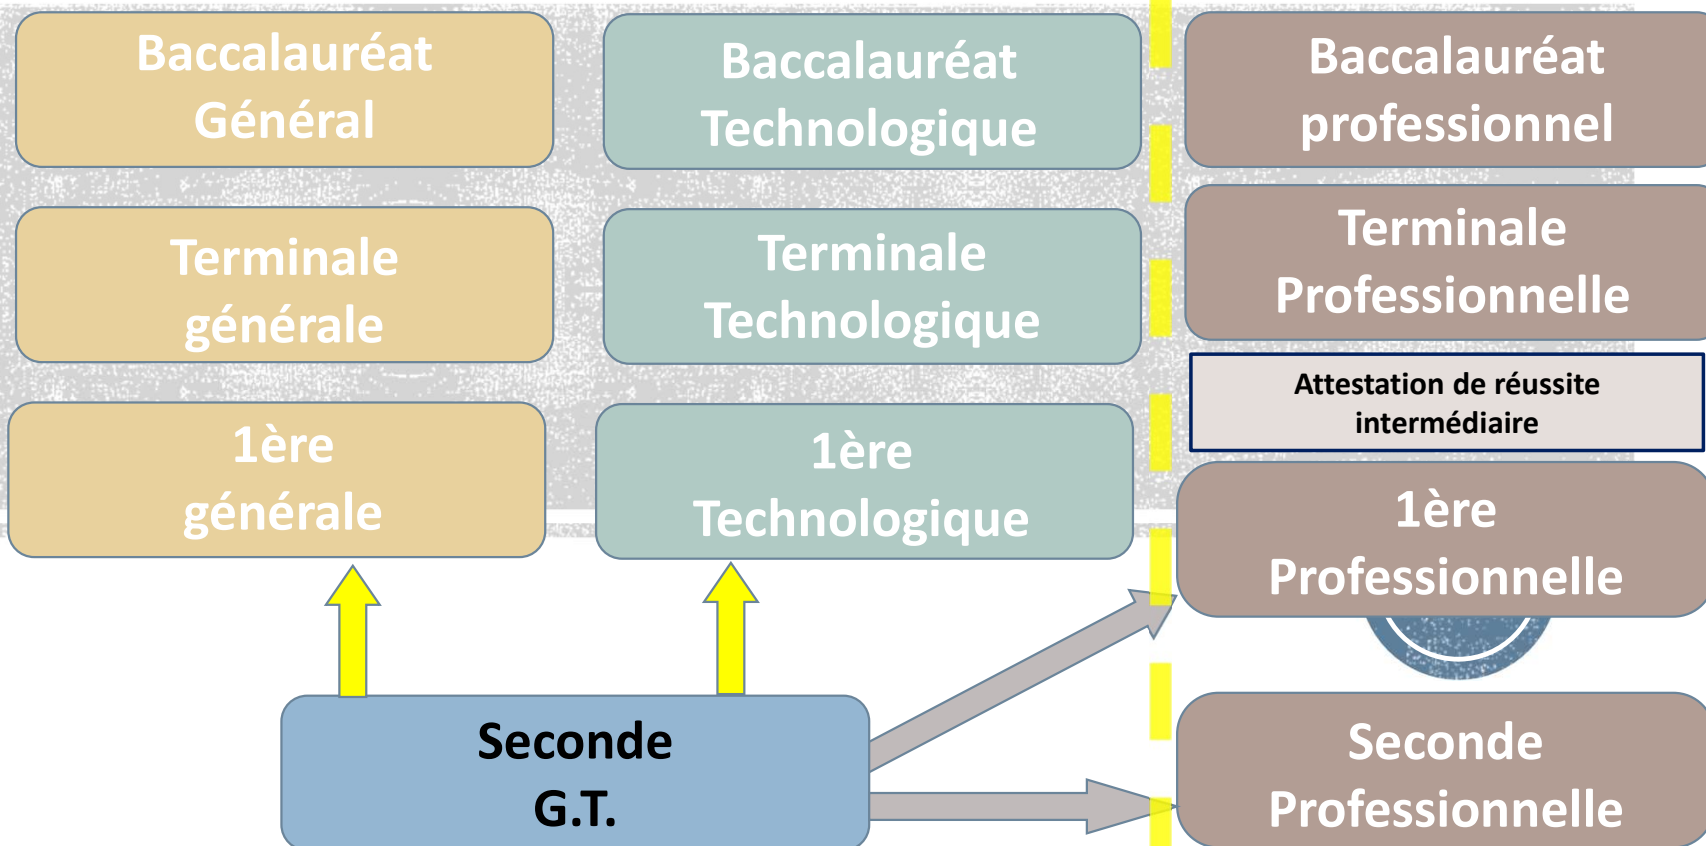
Baccalauréat Général

Baccalauréat Technologique

Baccalauréat professionnel

Terminale générale

Terminale Technologique

Terminale Professionnelle

Attestation de réussite intermédiaire

1ère générale

1ère Technologique

1ère Professionnelle

Seconde G.T.

Seconde Professionnelle